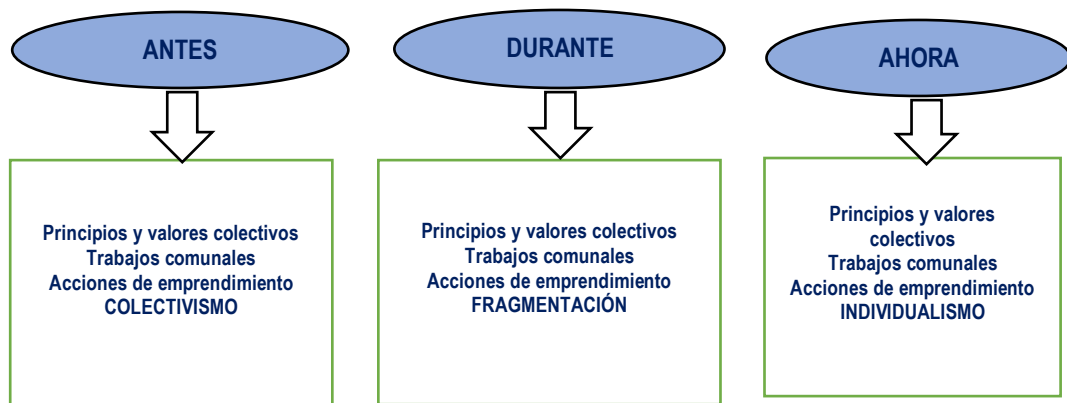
ANTES

Principios y valores colectivos
Trabajos comunales
Acciones de emprendimiento
COLECTIVISMO

DURANTE

Principios y valores colectivos
Trabajos comunales
Acciones de emprendimiento
FRAGMENTACIÓN

AHORA

Principios y valores colectivos
Trabajos comunales
Acciones de emprendimiento
INDIVIDUALISMO